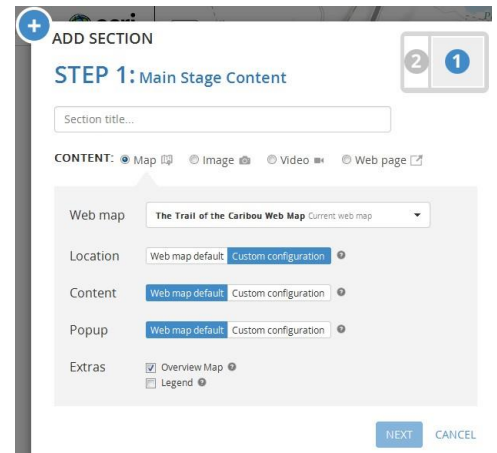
ADD SECTION

STEP 1: Main Stage Content

2 1

Section title...

CONTENT: Map Image Video Web page

Web map The Trail of the Caribou Web Map Current web map

Location Web map default Custom configuration

Content Web map default Custom configuration

Popup Web map default Custom configuration

Extras Overview Map
Legend

NEXT CANCEL